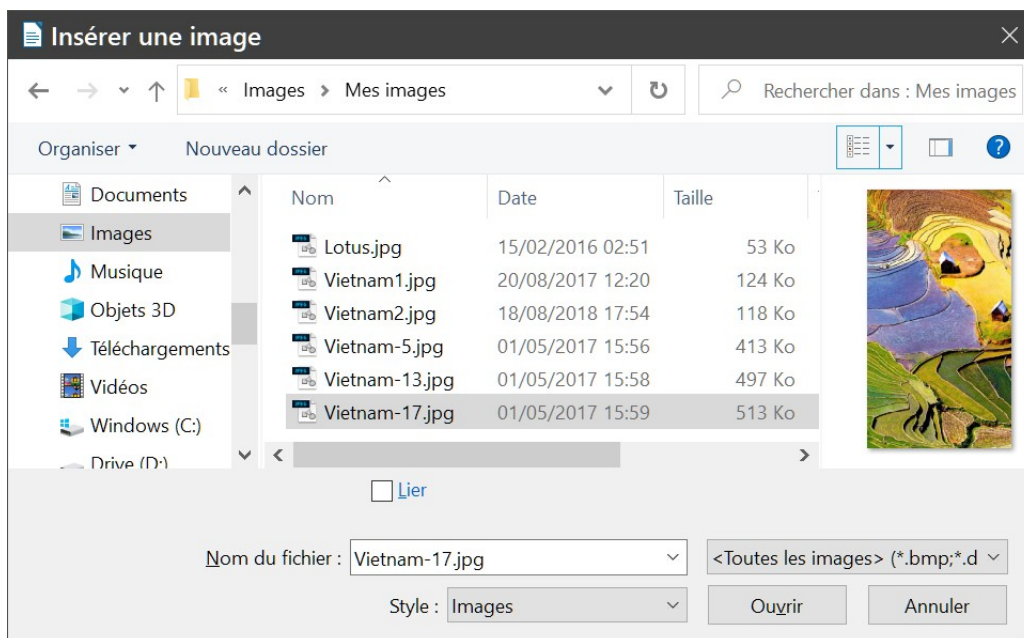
Insérer une image

« Images > Mes images

Rechercher dans : Mes images

Organiser ▾ Nouveau dossier

Documents
Images
Musique
Objets 3D
Téléchargements
Vidéos
Windows (C:)
Drive (D:)

| Nom | Date | Taille |
|---|---|---|
| Lotus.jpg | 15/02/2016 02:51 | 53 Ko |
| Vietnam1.jpg | 20/08/2017 12:20 | 124 Ko |
| Vietnam2.jpg | 18/08/2018 17:54 | 118 Ko |
| Vietnam-5.jpg | 01/05/2017 15:56 | 413 Ko |
| Vietnam-13.jpg | 01/05/2017 15:58 | 497 Ko |
| Vietnam-17.jpg | 01/05/2017 15:59 | 513 Ko |

Lier

Nom du fichier : Vietnam-17.jpg

<Toutes les images> (*.bmp;*.d

Style : Images

Ouvrir

Annuler